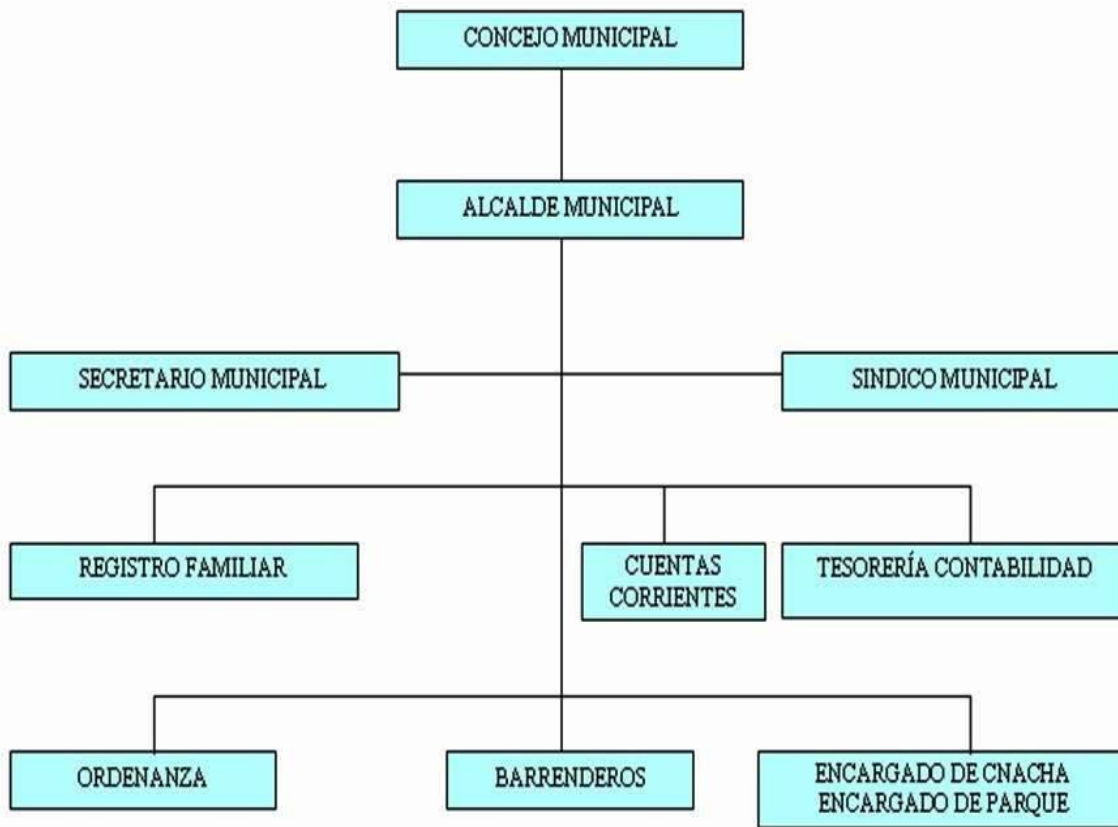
CONCEJO MUNICIPAL

ALCALDE MUNICIPAL

SECRETARIO MUNICIPAL

SINDICO MUNICIPAL

REGISTRO FAMILIAR

CUENTAS CORRIENTES

TESORERÍA CONTABILIDAD

ORDENANZA

BARRENDEROS

ENCARGADO DE CNACHA
ENCARGADO DE PARQUE